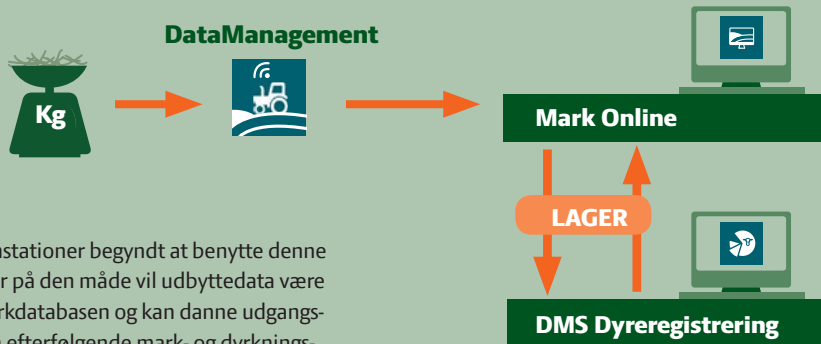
DataManagement

Kg

Mark Online

LAGER

DMS Dyreregistrering

ustationer begyndt at benytte denne r på den måde vil udbyttedata være rkdatabasen og kan danne udgangs- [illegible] efterfølgende mark- og dyrknings-